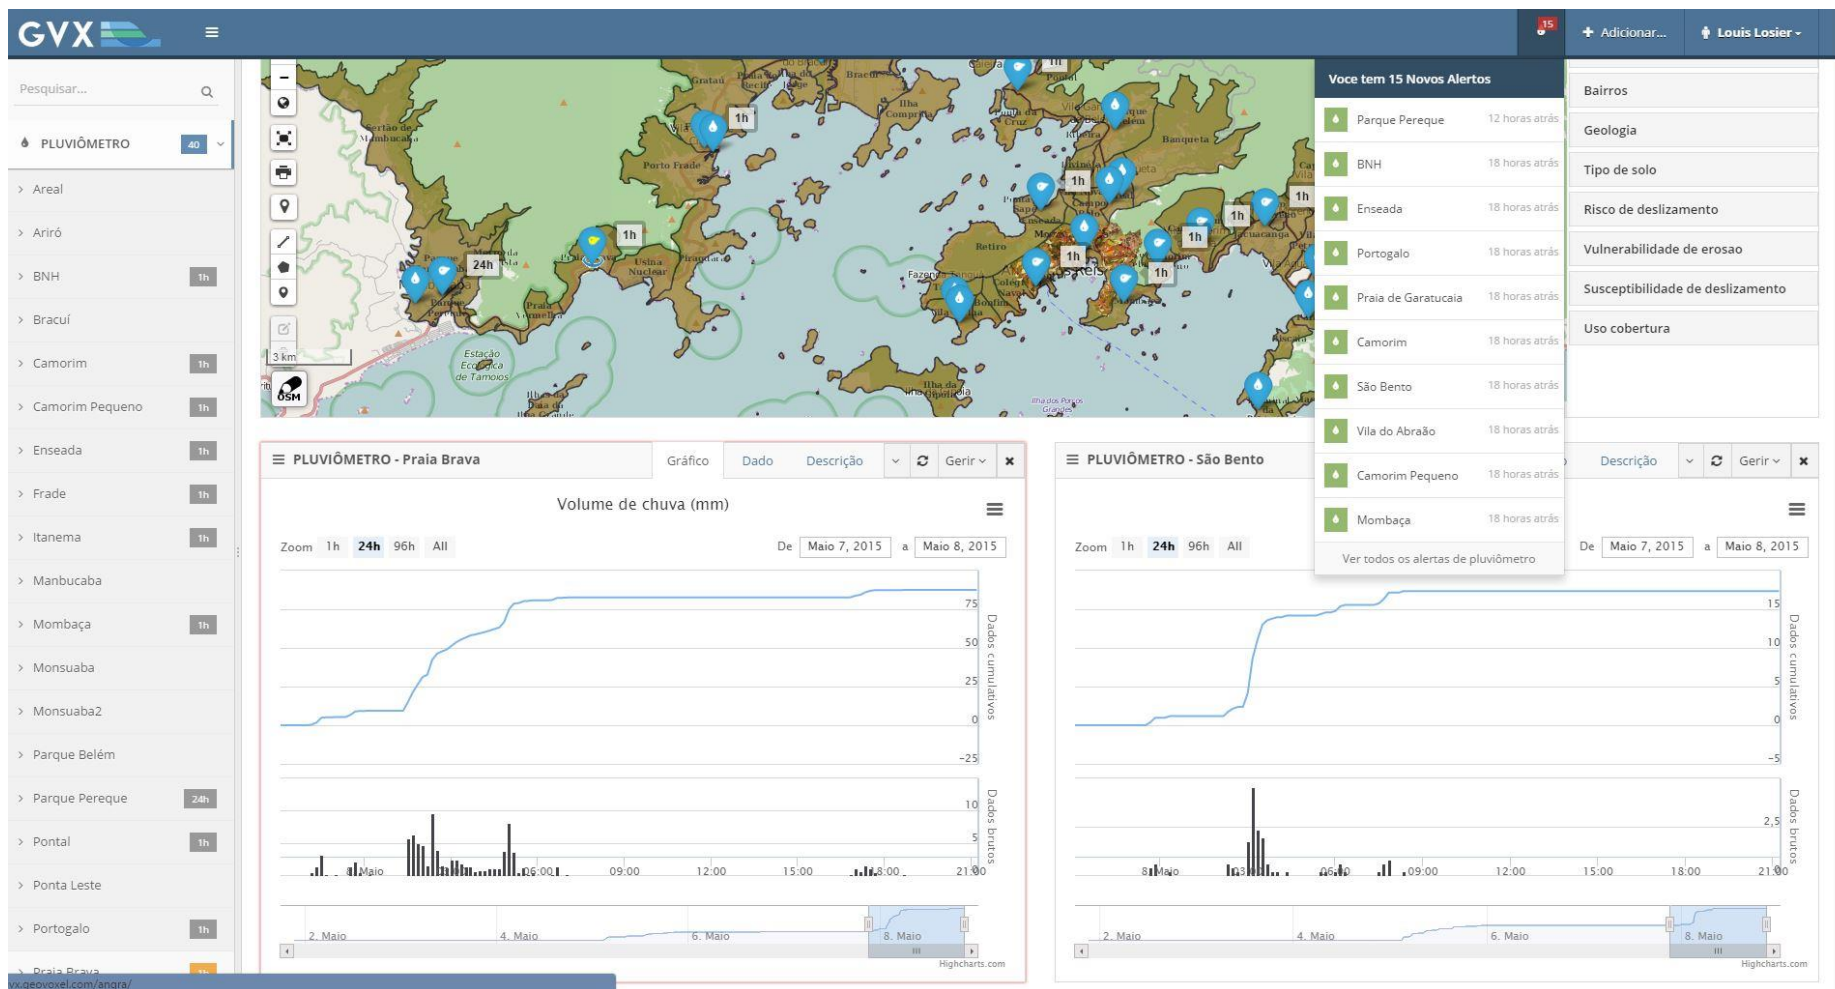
GVX

15

+ Adicionar...

Louis Losier

Pesquisar...

PLUVIÔMETRO 40

> Areal

> Ariró

> BNH 1h

> Bracuí

> Camorim 1h

> Camorim Pequeno 1h

> Enseada 1h

> Frade 1h

> Itanema 1h

> Manbucaba

> Mombaça 1h

> Monsuaba

> Monsuaba2

> Parque Belém

> Parque Pereque 24h

> Pontal 1h

> Ponta Leste

> Portogalo 1h

> Praia Brava 1h

vx.geovoxel.com/angra/

3 km

OSM

1h

24h

1h

Estação Ecológica de Tamoios

Voce tem 15 Novos Alertos

Parque Pereque 12 horas atrás

BNH 18 horas atrás

Enseada 18 horas atrás

Portogalo 18 horas atrás

Praia de Garatucaia 18 horas atrás

Camorim 18 horas atrás

São Bento 18 horas atrás

Vila do Abraão 18 horas atrás

Camorim Pequeno 18 horas atrás

Mombaça 18 horas atrás

Ver todos os alertas de pluviômetro

Bairros

Geologia

Tipo de solo

Risco de deslizamento

Vulnerabilidade de erosao

Susceptibilidade de deslizamento

Uso cobertura

PLUVIÔMETRO - Praia Brava

Gráfico Dado Descrição Gerir

Volume de chuva (mm)

Zoom 1h 24h 96h All

De Maio 7, 2015 a Maio 8, 2015

75
50
25
0
-25

Dados cumulativos

10
5

Dados brutos

8. Maio 06:00 09:00 12:00 15:00 18:00 21:00

2. Maio 4. Maio 6. Maio 8. Maio

Highcharts.com

PLUVIÔMETRO - São Bento

Descrição Gerir

Zoom 1h 24h 96h All

De Maio 7, 2015 a Maio 8, 2015

15
10
5
0
-5

Dados cumulativos

2,5

Dados brutos

8. Maio 03:00 06:00 09:00 12:00 15:00 18:00 21:00

2. Maio 4. Maio 6. Maio 8. Maio

Highcharts.com